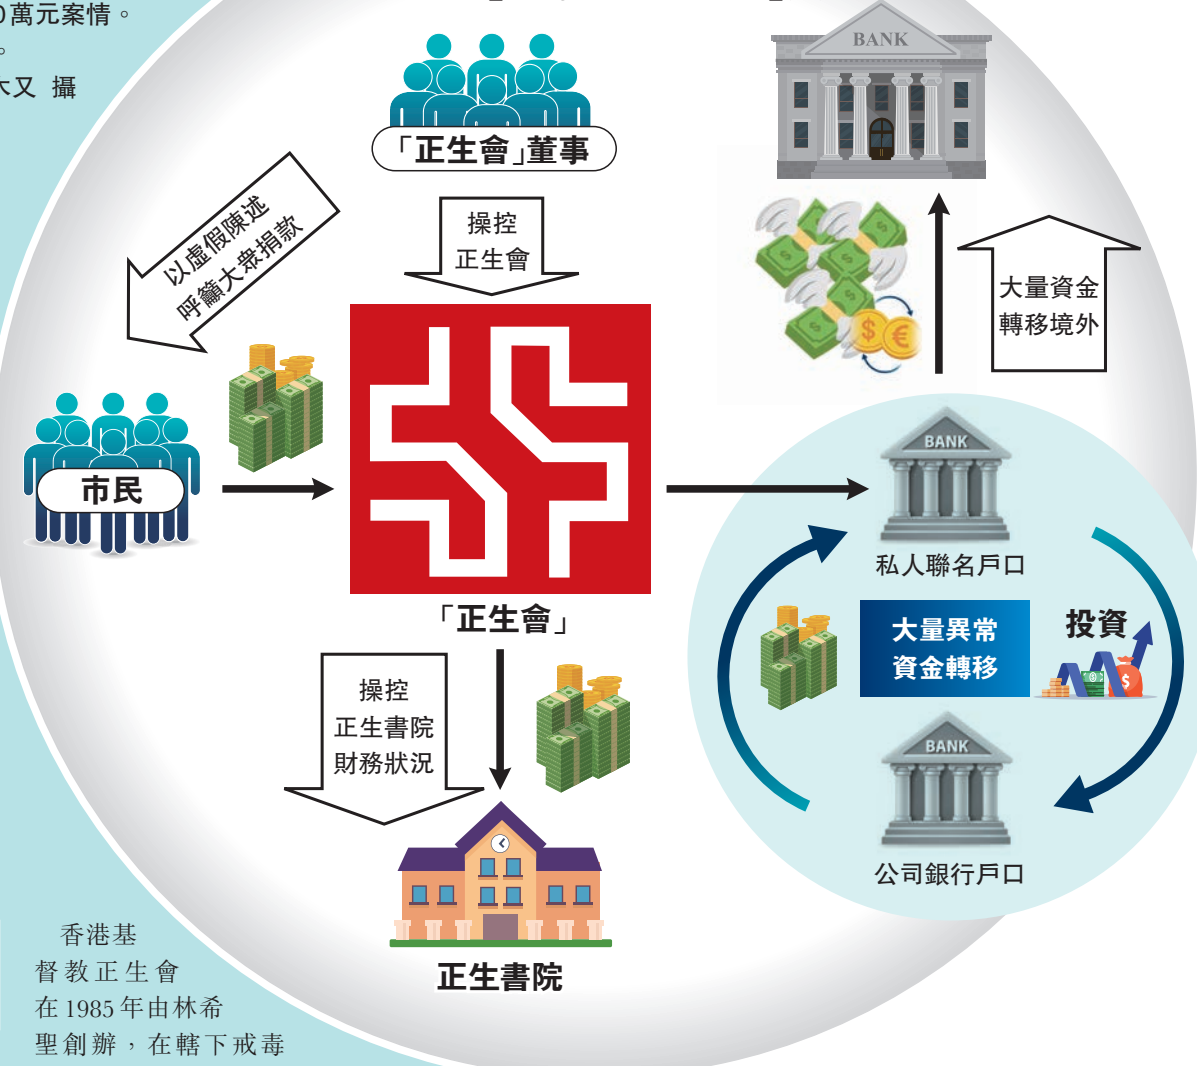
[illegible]萬元案情。
。
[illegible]又 攝

「正生會」董事

操控
正生會

以虛假陳述
呼籲大眾捐款

市民

「正生會」

BANK

大量資金
轉移境外

BANK

私人聯名戶口

大量異常
資金轉移

投資

BANK

公司銀行戶口

操控
正生書院
財務狀況

正生書院

香港基督教正生會在1985年由林希聖創辦，在轄下戒毒